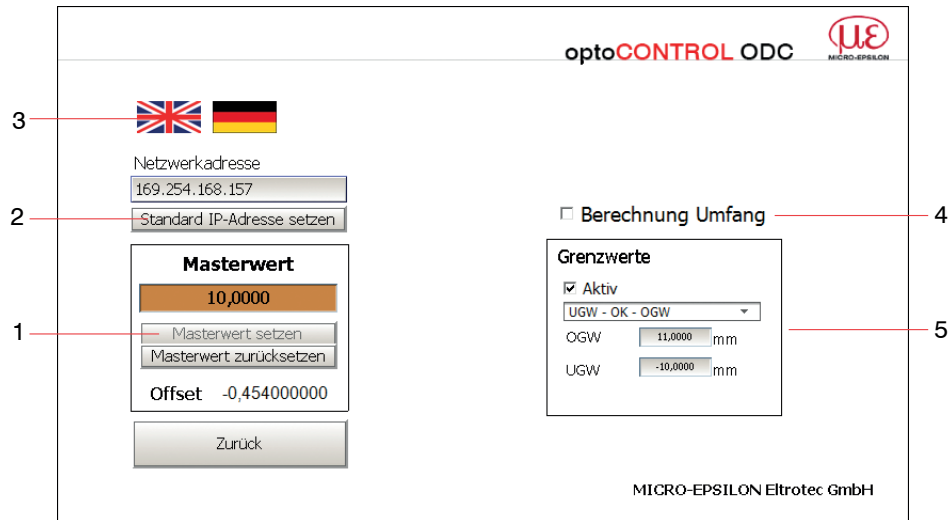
optoCONTROL ODC

MICRO-EPSILON

3

Netzwerkadresse

169.254.168.157

2

Standard IP-Adresse setzen

Masterwert

10,0000

1

Masterwert setzen

Masterwert zurücksetzen

Offset -0,454000000

Zurück

Berechnung Umfang

4

Grenzwerte

Aktiv

UGW - OK - OGW

OGW 11,0000 mm

UGW -10,0000 mm

5

MICRO-EPSILON Eltrotec GmbH